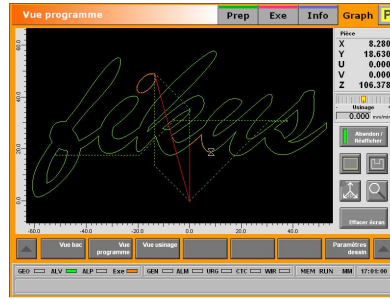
Vue programme

Prep

Exe

Info

Graph

F

Pièce

X 8.280

Y 18.630

U 0.000

V 0.000

Z 106.378

Usinage

0.000 mm/min

Abandon / Réafficher

Effacer écran

60.0

40.0

20.0

0.0

-60.0

-40.0

-20.0

0.0

20.0

40.0

Vue bac

Vue programme

Vue usinage

Paramètres dessin

GEO

ALV

ALP

Exe

GEN

ALM

URG

CTC

WIR

MEM

RUN

MM

17:0:00